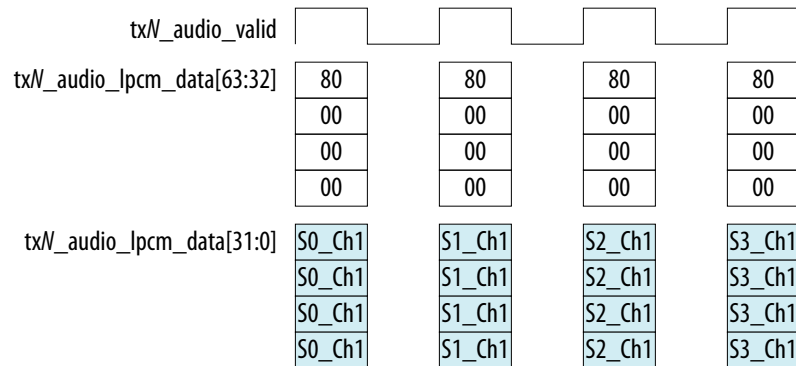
txN_audio_valid

txN_audio_lpcm_data[63:32]

| 80 | 80 | 80 | 80 |
|---|---|---|---|
| 00 | 00 | 00 | 00 |
| 00 | 00 | 00 | 00 |
| 00 | 00 | 00 | 00 |

txN_audio_lpcm_data[31:0]

| S0_Ch1 | S1_Ch1 | S2_Ch1 | S3_Ch1 |
|---|---|---|---|
| S0_Ch1 | S1_Ch1 | S2_Ch1 | S3_Ch1 |
| S0_Ch1 | S1_Ch1 | S2_Ch1 | S3_Ch1 |
| S0_Ch1 | S1_Ch1 | S2_Ch1 | S3_Ch1 |